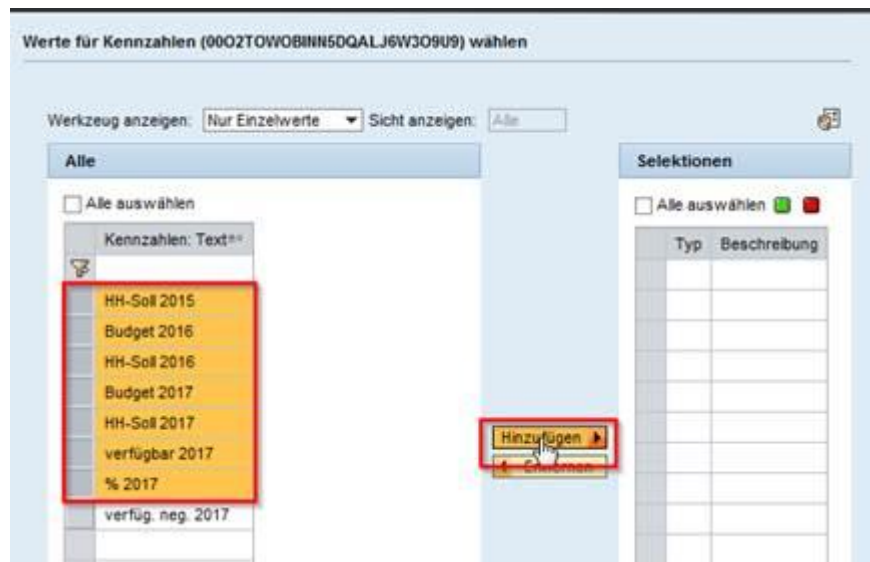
Werte für Kennzahlen (00O2TOWOBINN5DQALJ6W3O9U9) wählen

Werkzeug anzeigen: Nur Einzelwerte Sicht anzeigen: Alle

Alle

Alle auswählen

Kennzahlen: Text

HH-Soll 2015
Budget 2016
HH-Soll 2016
Budget 2017
HH-Soll 2017
verfügbar 2017
% 2017
verfüg. neg. 2017

Hinzufügen
Entfernen

Selektionen

Alle auswählen

| Typ | Beschreibung |
|---|---|